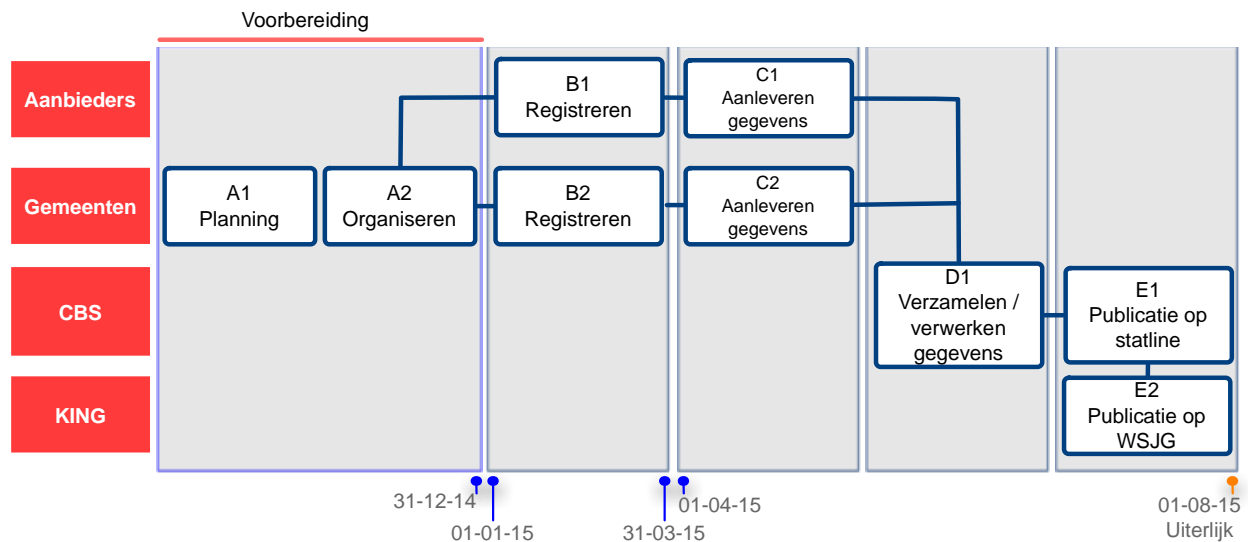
Voorbereiding

Aanbieders

Gemeenten

CBS

KING

A1
Planning

A2
Organiseren

B1
Registreren

B2
Registreren

C1
Aanleveren gegevens

C2
Aanleveren gegevens

D1
Verzamelen / verwerken gegevens

E1
Publicatie op statline

E2
Publicatie op WSJG

31-12-14

01-01-15

31-03-15

01-04-15

01-08-15
Uiterlijk